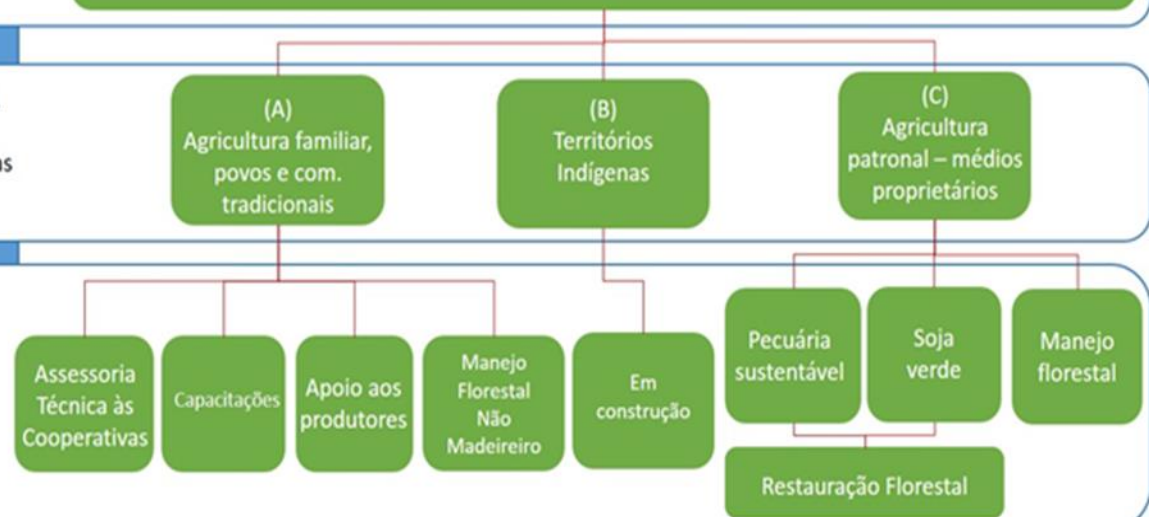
s

(A)
Agricultura familiar, povos e com. tradicionais

(B)
Territórios Indígenas

(C)
Agricultura patronal – médios proprietários

Assessoria Técnica às Cooperativas

Capacitações

Apoio aos produtores

Manejo Florestal Não Madeireiro

Em construção

Pecuária sustentável

Soja verde

Manejo florestal

Restauração Florestal